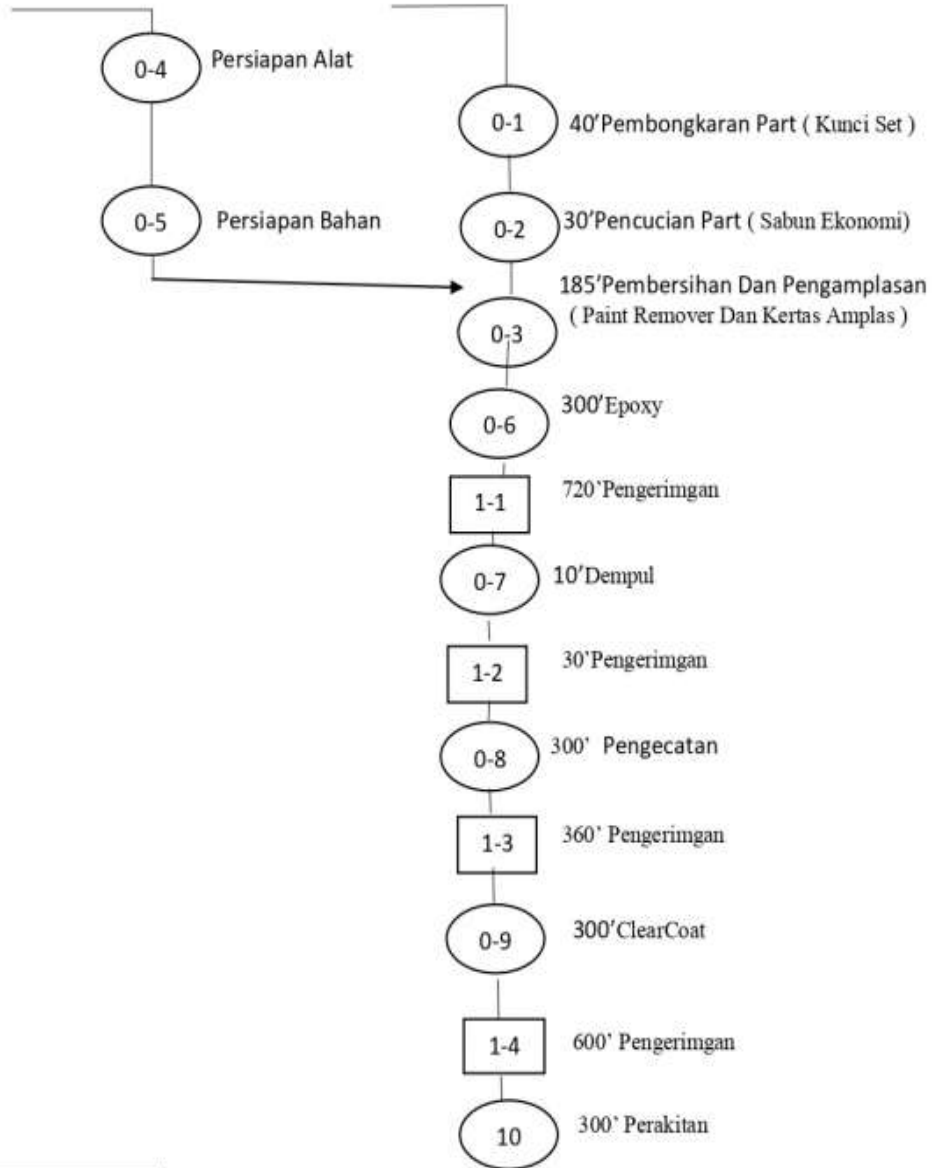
0-4 Persiapan Alat

0-5 Persiapan Bahan

0-1 40'Pembongkaran Part ( Kunci Set )

0-2 30'Pencucian Part ( Sabun Ekonomi)

185'Pembersihan Dan Pengamplasan ( Paint Remover Dan Kertas Amplas )

0-3

0-6 300'Epoxy

1-1 720'Pengerimgan

0-7 10'Dempul

1-2 30'Pengerimgan

0-8 300' Pengecatan

1-3 360' Pengerimgan

0-9 300'ClearCoat

1-4 600' Pengerimgan

10 300' Perakitan